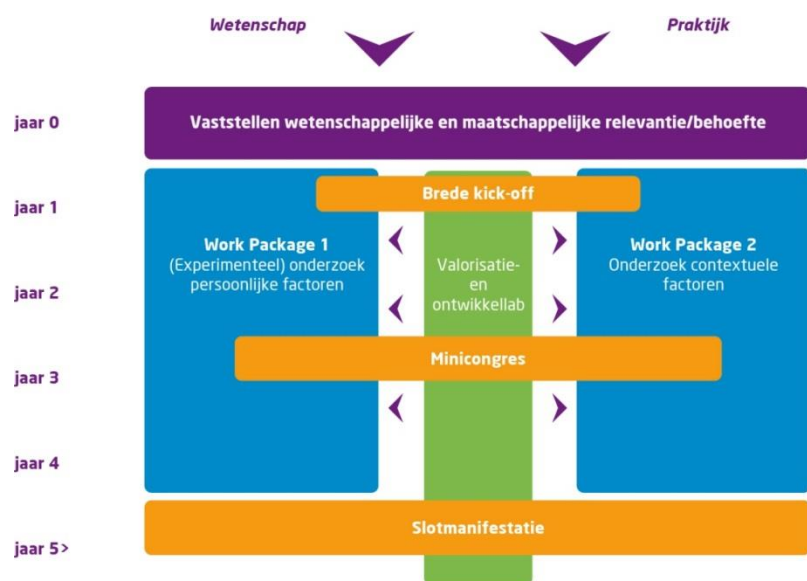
Wetenschap

Praktijk

jaar 0

Vaststellen wetenschappelijke en maatschappelijke relevantie/behoefte

jaar 1

Brede kick-off

Work Package 1
(Experimenteel) onderzoek persoonlijke factoren

jaar 2

Valorisatie- en ontwikkellab

Work Package 2
Onderzoek contextuele factoren

jaar 3

Minicongres

jaar 4

jaar 5>

Slotmanifestatie